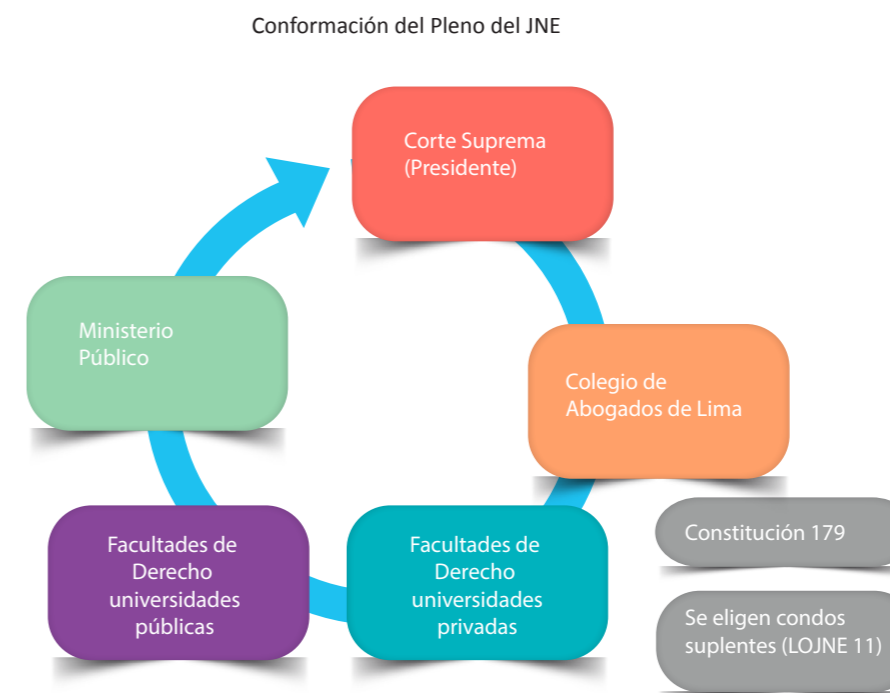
Conformación del Pleno del JNE

Corte Suprema (Presidente)

Colegio de Abogados de Lima

Facultades de Derecho universidades privadas

Facultades de Derecho universidades públicas

Ministerio Público

Constitución 179

Se eligen condos suplentes (LOJNE 11)